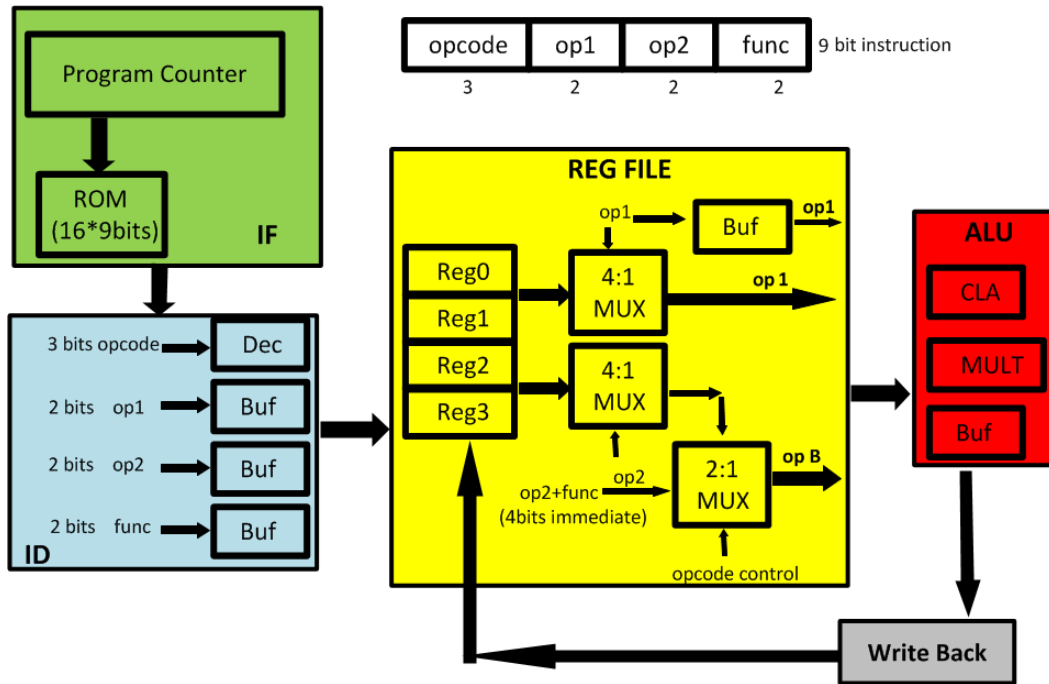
| opcode | op1 | op2 | func |
|---|---|---|---|
| 3 | 2 | 2 | 2 |

9 bit instruction

Program Counter

ROM (16*9bits)

IF

3 bits opcode
Dec

2 bits op1
Buf

2 bits op2
Buf

2 bits func
Buf

ID

REG FILE

op1

Buf

op1

Reg0
Reg1
Reg2
Reg3

4:1 MUX

op 1

4:1 MUX

op2

op2+func (4bits immediate)

2:1 MUX

op B

opcode control

ALU

CLA

MULT

Buf

Write Back